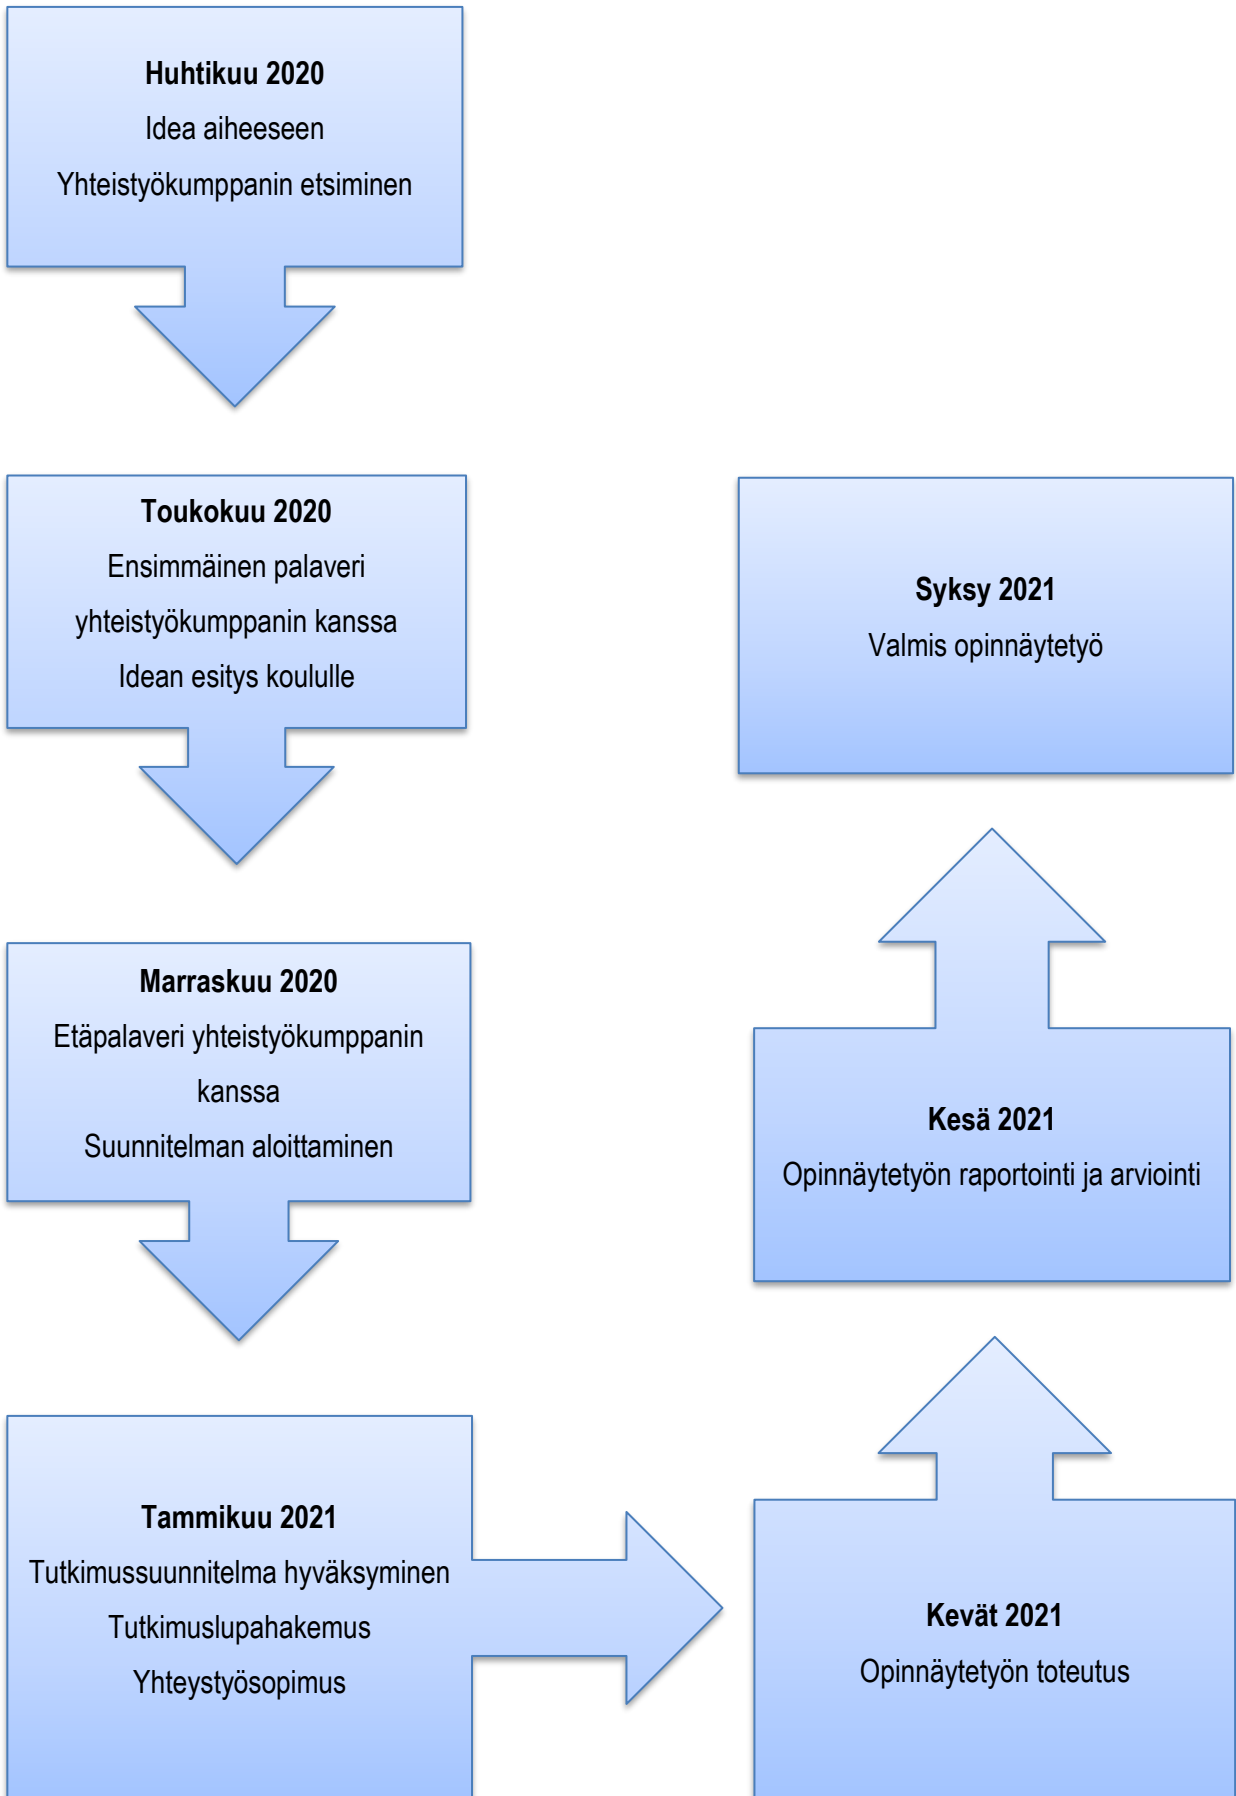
**Huhtikuu 2020**
Idea aiheeseen
Yhteistyökumppanin etsiminen

**Toukokuu 2020**
Ensimmäinen palaveri yhteistyökumppanin kanssa
Idean esitys koululle

**Marraskuu 2020**
Etäpalaveri yhteistyökumppanin kanssa
Suunnitelman aloittaminen

**Tammikuu 2021**
Tutkimussuunnitelma hyväksyminen
Tutkimuslupahakemus
Yhteystyösopimus

**Kevät 2021**
Opinnäytetyön toteutus

**Kesä 2021**
Opinnäytetyön raportointi ja arviointi

**Syksy 2021**
Valmis opinnäytetyö